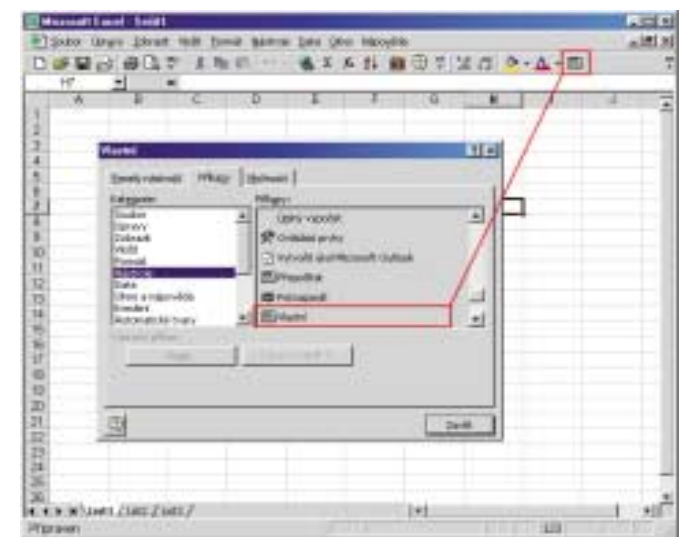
Microsoft Excel - Sešit1

Soubor Úpravy Zobrazit Vložit Formát Nástroje Data Okno Nápověda

H7

A B C D E F G H I J

1 2 3 4 5 6 7 8 9 10 11 12 13 14 15 16 17 18 19 20 21 22 23 24 25 26

Vlastní

Panely nástrojů Příkazy Možnosti

Kategorie:

Soubor
Úpravy
Zobrazit
Vložit
Formát
Nástroje
Data
Okno a nápověda
Kreslení
Automatické tvary

Příkazy:

Úpravy vzorců
Ovládací prvky
Vytvořit zprávu Microsoft Outlook
Připojit
Rozesílat
Vlastní

Vybraný příkaz:

Popis
Upravit výběr

Zavřít

List1 / List2 / List3 /

Připraven